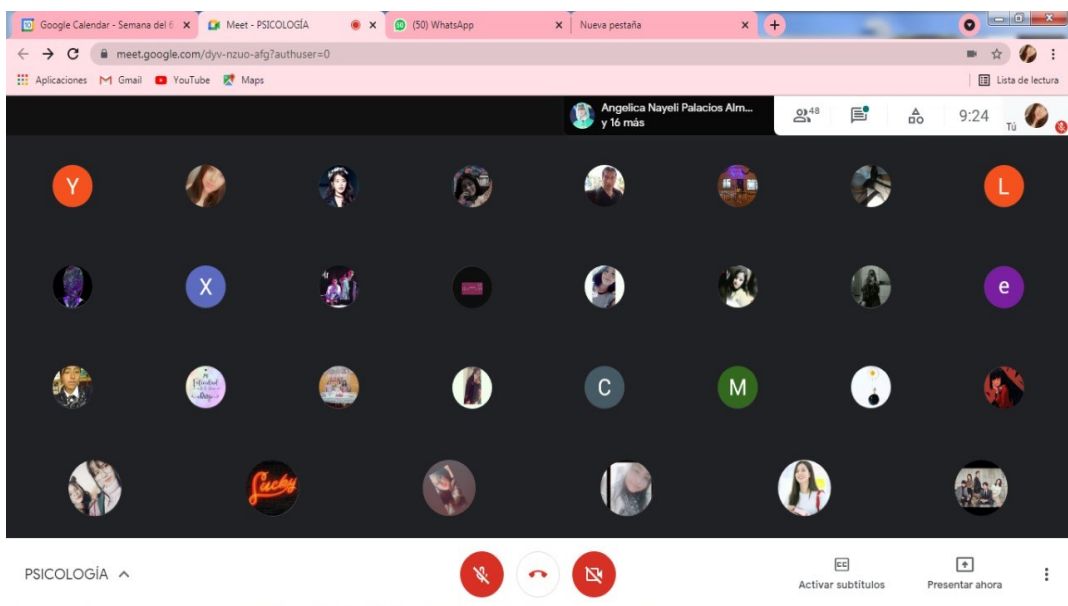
Google Calendar - Semana del 6 × Meet - PSICOLOGÍA × (50) WhatsApp × Nueva pestaña × +

meet.google.com/dyv-nzuo-afg?authuser=0

Aplicaciones Gmail YouTube Maps Lista de lectura

Angelica Nayeli Palacios Alm... y 16 más

48

9:24

Tú

Y L X e C M

Lucky

PSICOLOGÍA

Activar subtítulos

Presentar ahora